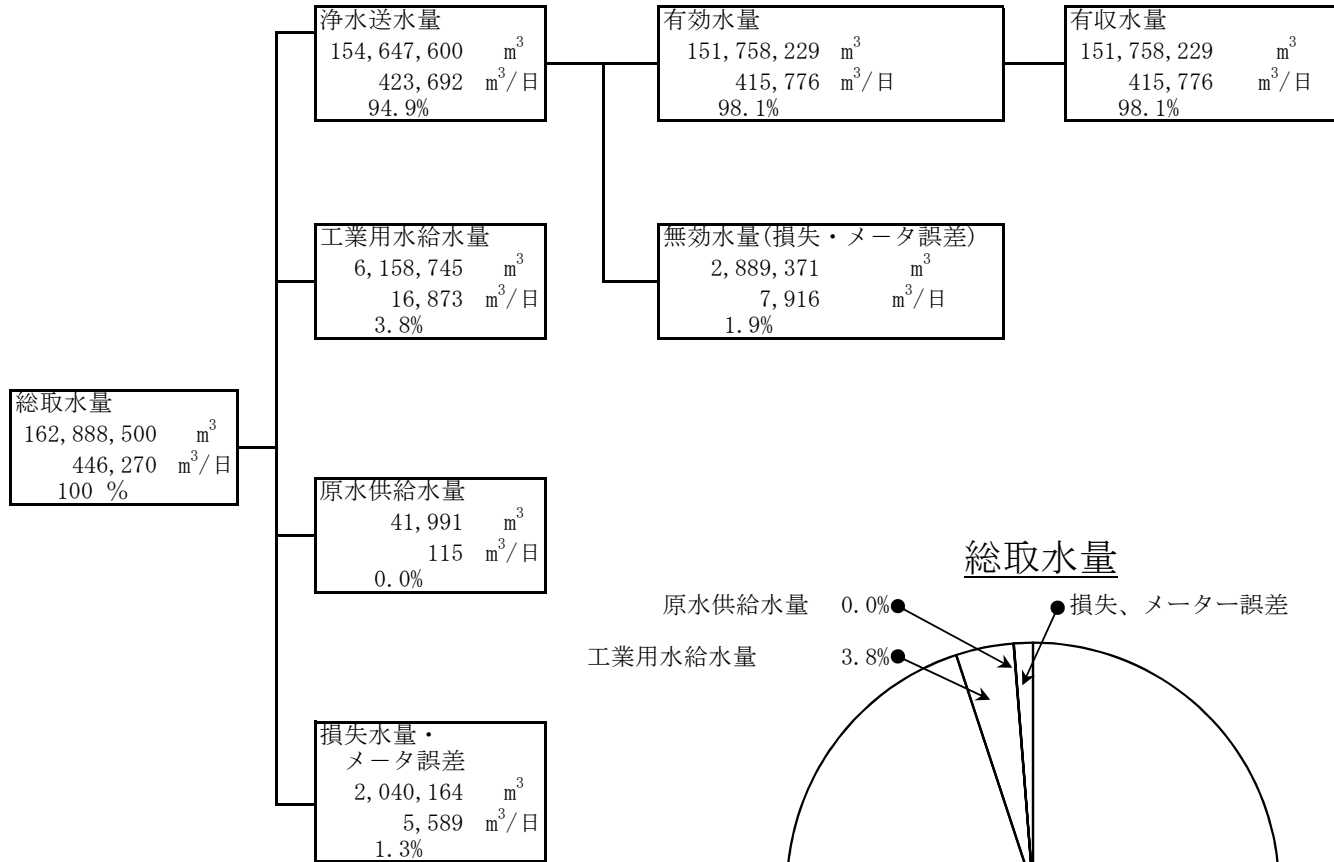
浄水送水量
154,647,600 $m^3$
423,692 $m^3$/日
94.9%

有効水量
151,758,229 $m^3$
415,776 $m^3$/日
98.1%

有収水量
151,758,229 $m^3$
415,776 $m^3$/日
98.1%

工業用水給水量
6,158,745 $m^3$
16,873 $m^3$/日
3.8%

無効水量(損失・メータ誤差)
2,889,371 $m^3$
7,916 $m^3$/日
1.9%

総取水量
162,888,500 $m^3$
446,270 $m^3$/日
100 %

原水供給水量
41,991 $m^3$
115 $m^3$/日
0.0%

損失水量・メータ誤差
2,040,164 $m^3$
5,589 $m^3$/日
1.3%

総取水量

原水供給水量 0.0%

損失、メーター誤差

工業用水給水量 3.8%